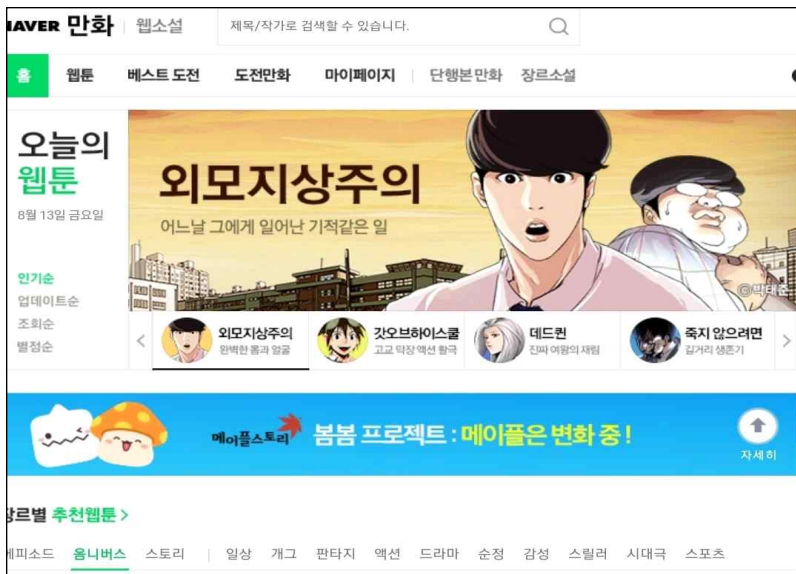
AVER 만화 | 웹소설
제목/작가로 검색할 수 있습니다.

홈 웹툰 베스트 도전 도전만화 마이페이지 | 단행본 만화 장르소설

오늘의 웹툰
8월 13일 금요일

인기순
업데이트순
조회순
별점순

외모지상주의
어느날 그에게 일어난 기적같은 일
©박태준

외모지상주의
완벽한 몸과 얼굴
갓오브하이스쿨
고교 막장 액션 활극
데드퀸
진짜 여왕의 재림
죽지 않으려면
길거리 생존기

메이플스토리 봄봄 프로젝트 : 메이플은 변화 중 !
자세히

장르별 추천웹툰 >

에피소드 옴니버스 스토리 | 일상 개그 판타지 액션 드라마 순정 감성 스릴러 시대극 스포츠